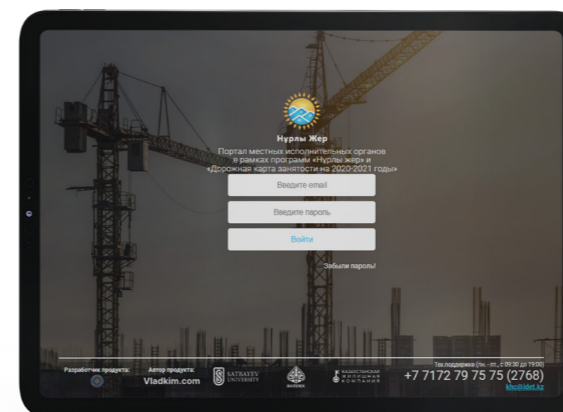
Нурлы Жер

Портал местных исполнительных органов в рамках программ «Нурлы жер» и «Дорожная карта занятости на 2020-2021 годы»

Введите email

Введите пароль

Войти

Забыли пароль?

Разработчик продукта:

Автор продукта:

Vladkim.com

SATBAYEV UNIVERSITY

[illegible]

КАЗАХСТАНСКАЯ ЖИЛИЩНАЯ КОМПАНИЯ

Тех.поддержка (пн. - пт., с 09:30 до 19:00)

+7 7172 79 75 75 (2768)

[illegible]